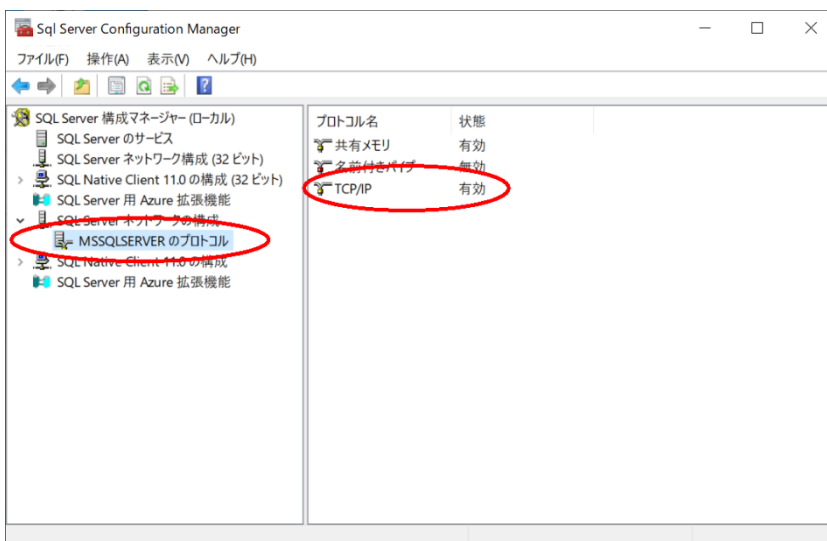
Sql Server Configuration Manager

ファイル(F) 操作(A) 表示(V) ヘルプ(H)

SQL Server 構成マネージャー (ローカル)
SQL Server のサービス
SQL Server ネットワーク構成 (32 ビット)
SQL Native Client 11.0 の構成 (32 ビット)
SQL Server 用 Azure 拡張機能
SQL Server ネットワークの構成
MSSQLSERVER のプロトコル
SQL Native Client 11.0 の構成
SQL Server 用 Azure 拡張機能

| プロトコル名 | 状態 |
|---|---|
| 共有メモリ | 有効 |
| 名前付きパイプ | 無効 |
| TCP/IP | 有効 |